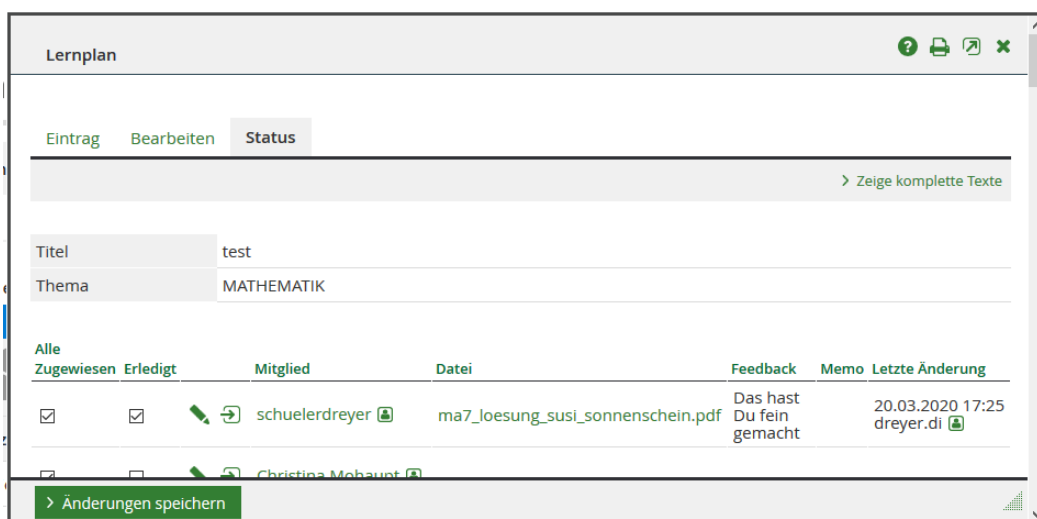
Lernplan

Eintrag Bearbeiten Status

> Zeige komplette Texte

| Titel | test |
|---|---|
| Thema | MATHEMATIK |

| Alle Zugewiesen | Erledigt | | Mitglied | Datei | Feedback | Memo | Letzte Änderung |
|---|---|---|---|---|---|---|---|
| ☑ | ☑ | | schuelerdreyer | ma7_loesung_susi_sonnenschein.pdf | Das hast Du fein gemacht | | 20.03.2020 17:25 dreyer.di |
| ☑ | ☐ | | Christina Mohaupt | | | | |

> Änderungen speichern